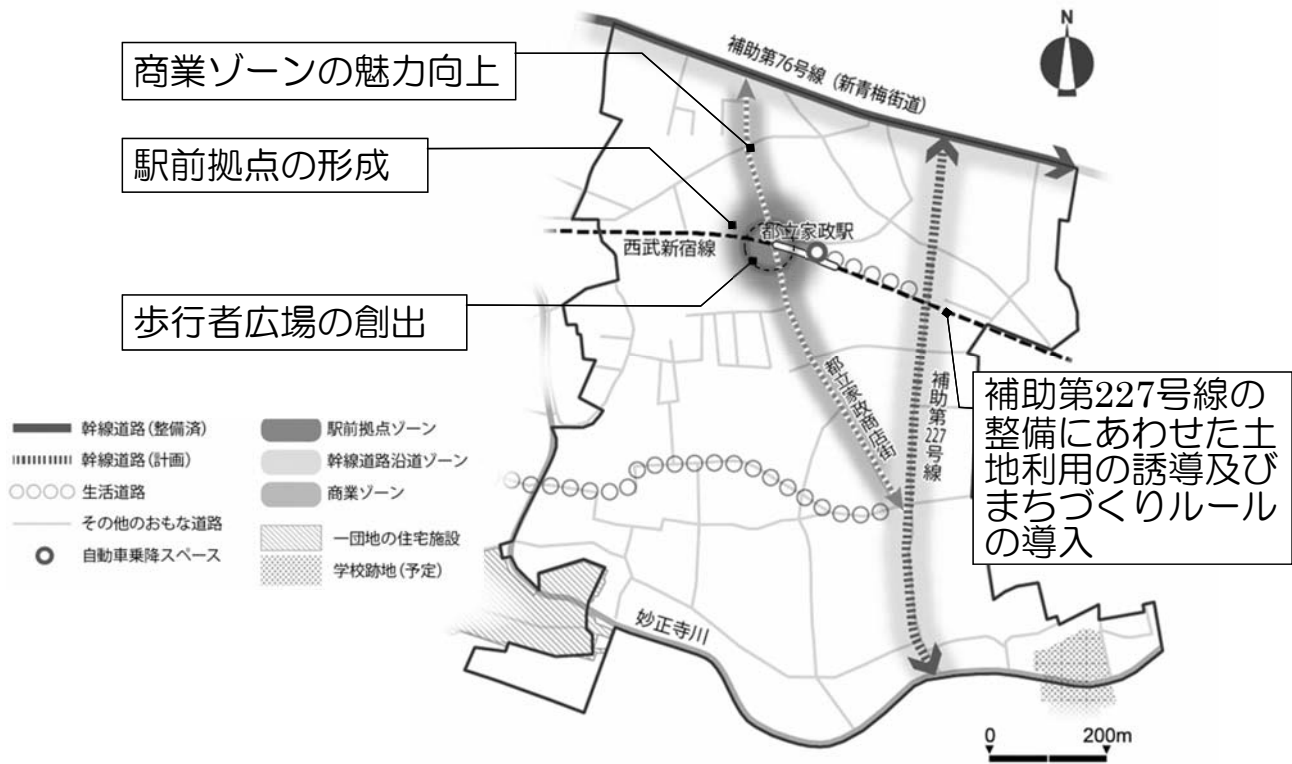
商業ゾーンの魅力向上

駅前拠点の形成

歩行者広場の創出

補助第76号線（新青梅街道）

N

都立家政駅

西武新宿線

都立家政商店街

補助第227号線

補助第227号線の整備にあわせた土地利用の誘導及びまちづくりルールの導入

幹線道路（整備済）
幹線道路（計画）
生活道路
その他のおもな道路
自動車乗降スペース

駅前拠点ゾーン
幹線道路沿道ゾーン
商業ゾーン
一団地の住宅施設
学校跡地（予定）

妙正寺川

0
200m